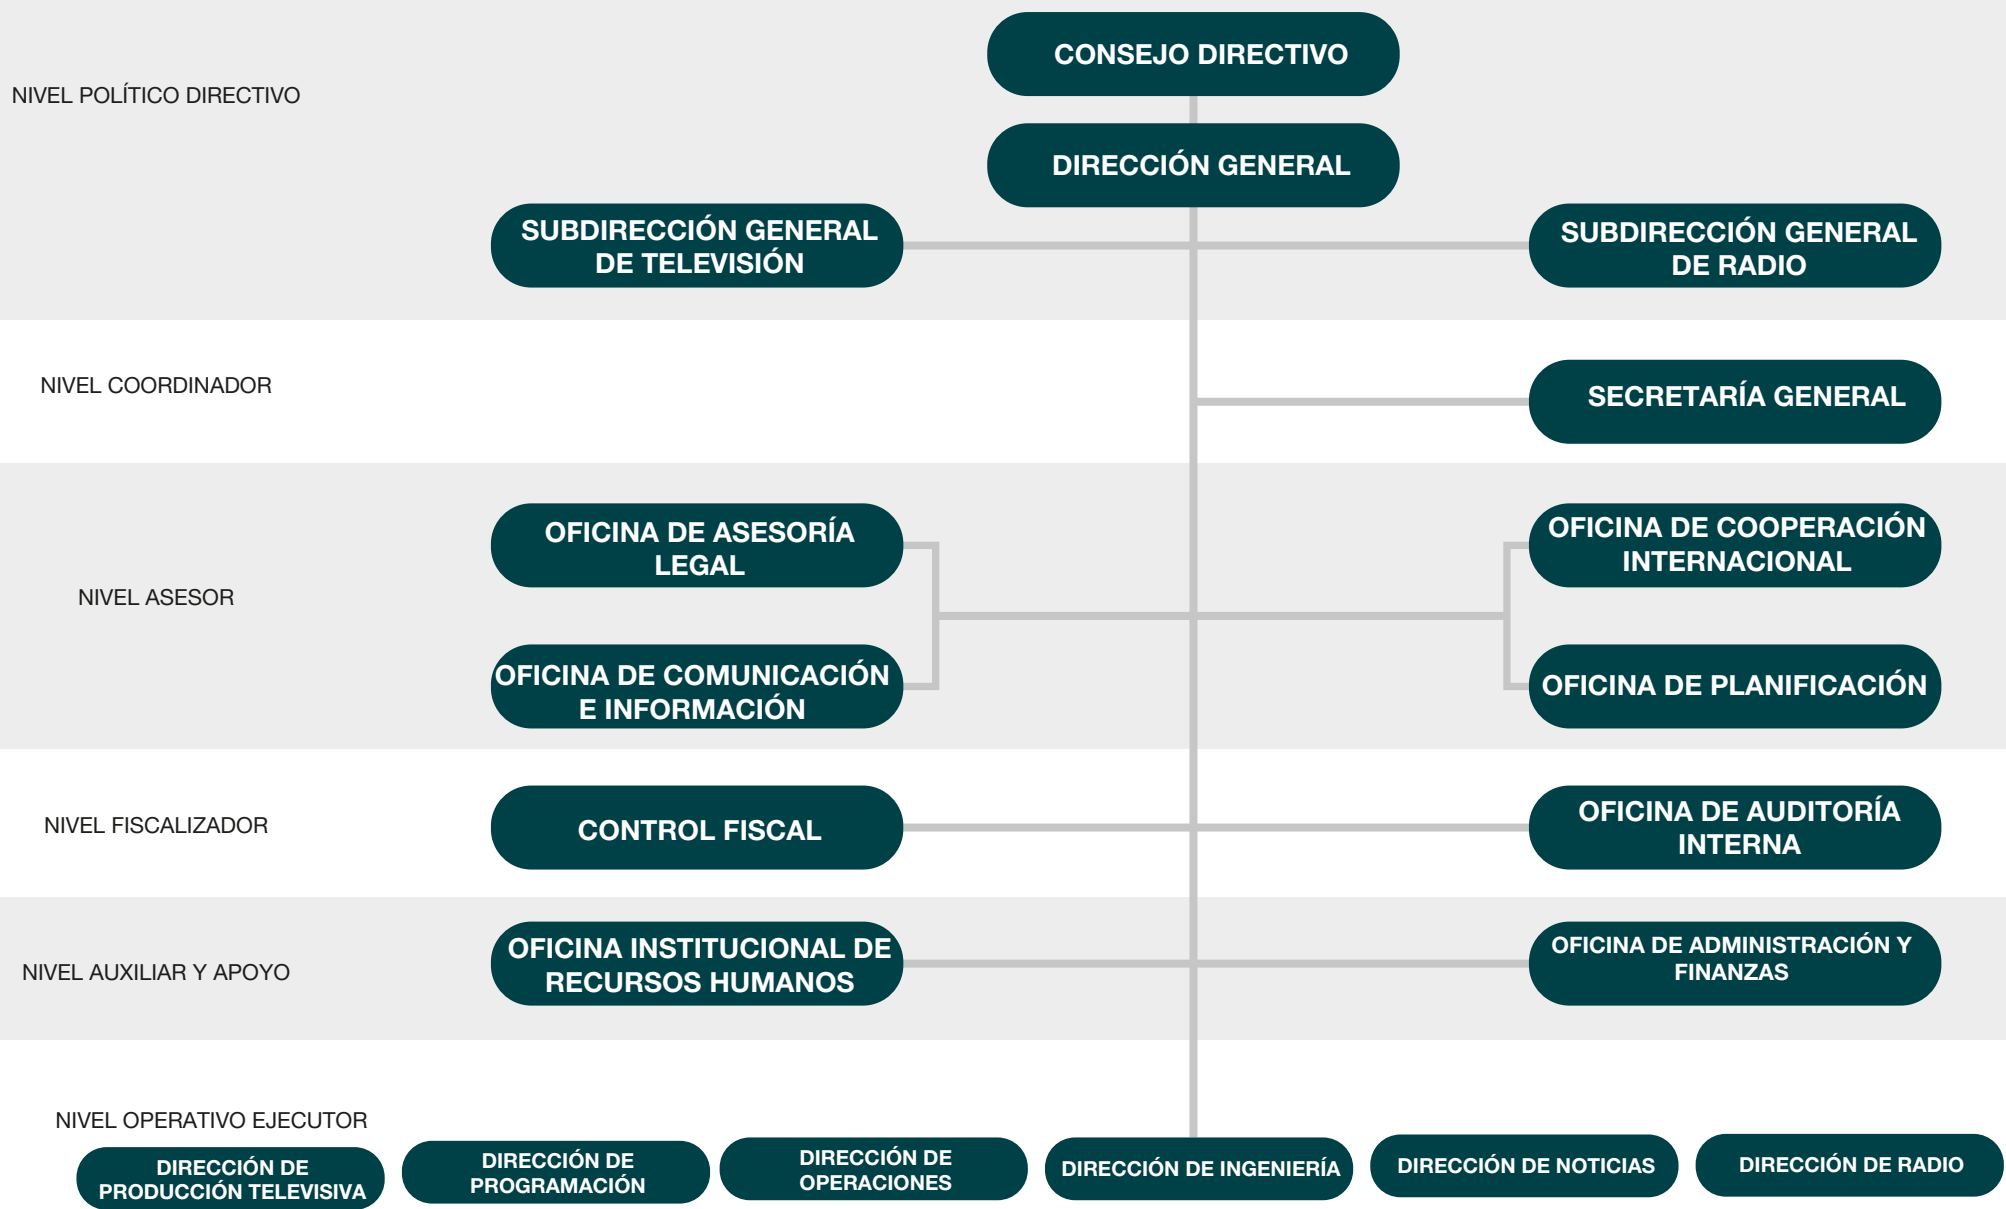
NIVEL POLÍTICO DIRECTIVO

CONSEJO DIRECTIVO

DIRECCIÓN GENERAL

SUBDIRECCIÓN GENERAL DE TELEVISIÓN

SUBDIRECCIÓN GENERAL DE RADIO

NIVEL COORDINADOR

SECRETARÍA GENERAL

NIVEL ASESOR

OFICINA DE ASESORÍA LEGAL

OFICINA DE COOPERACIÓN INTERNACIONAL

OFICINA DE COMUNICACIÓN E INFORMACIÓN

OFICINA DE PLANIFICACIÓN

NIVEL FISCALIZADOR

CONTROL FISCAL

OFICINA DE AUDITORÍA INTERNA

NIVEL AUXILIAR Y APOYO

OFICINA INSTITUCIONAL DE RECURSOS HUMANOS

OFICINA DE ADMINISTRACIÓN Y FINANZAS

NIVEL OPERATIVO EJECUTOR

DIRECCIÓN DE PRODUCCIÓN TELEVISIVA

DIRECCIÓN DE PROGRAMACIÓN

DIRECCIÓN DE OPERACIONES

DIRECCIÓN DE INGENIERÍA

DIRECCIÓN DE NOTICIAS

DIRECCIÓN DE RADIO